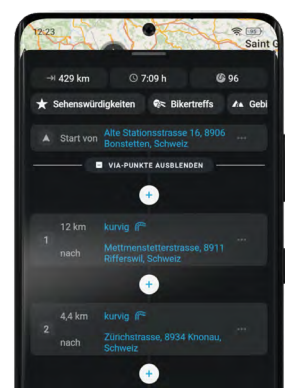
12:23

Saint G

429 km

7:09 h

96

Sehenswürdigkeiten

Bikertreffs

Gebi

Start von

Alte Stationsstrasse 16, 8906 Bonstetten, Schweiz

VIA-PUNKTE AUSBLENDEN

+

1

12 km

kurvig

nach

Mettmenstetterstrasse, 8911 Rifferswil, Schweiz

+

2

4,4 km

kurvig

nach

Zürichstrasse, 8934 Knonau, Schweiz

+